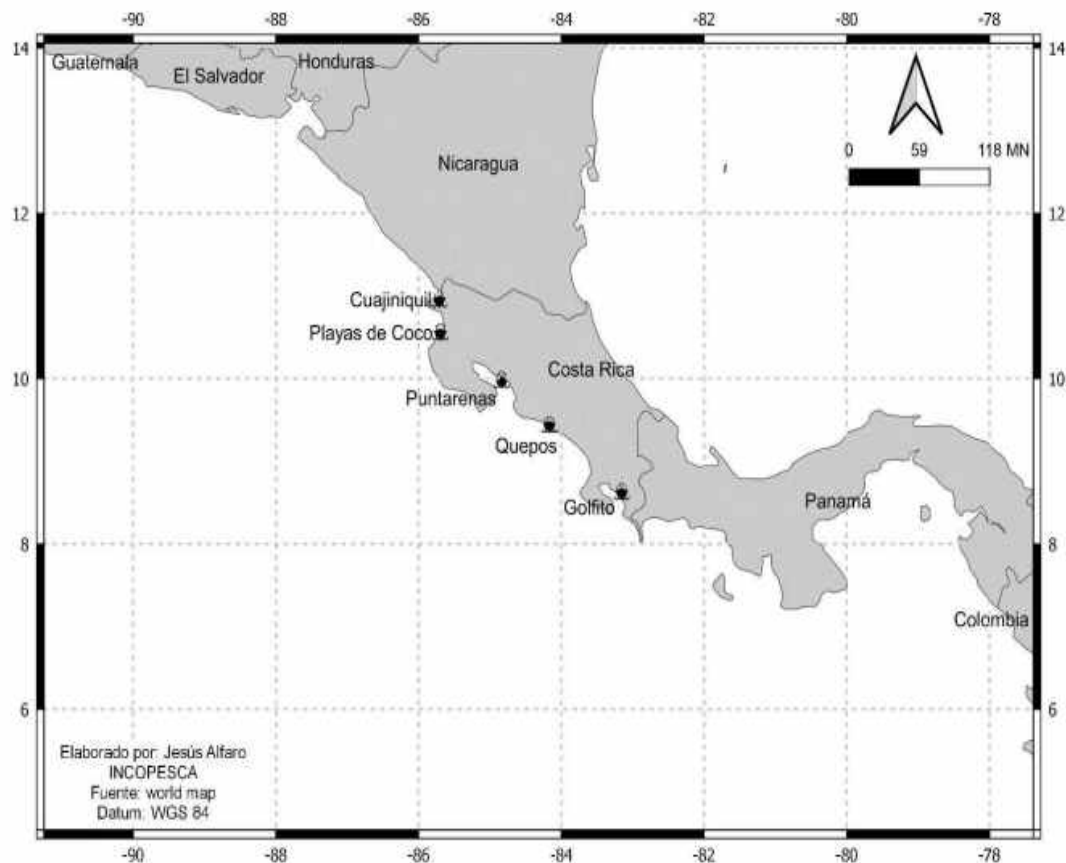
-90 -88 -86 -84 -82 -80 -78

14 14

Guatemala El Salvador Honduras

0 59 118 MN

Nicaragua

12 12

Cuajiniquil

Playas de Cocos

10 10

Costa Rica

Puntarenas

Quepos

Golfito

Panamá

8 8

Colombia

6 6

Elaborado por: Jesús Alfaro
INCOPESCA
Fuente: world map
Datum: WGS 84

-90 -88 -86 -84 -82 -80 -78